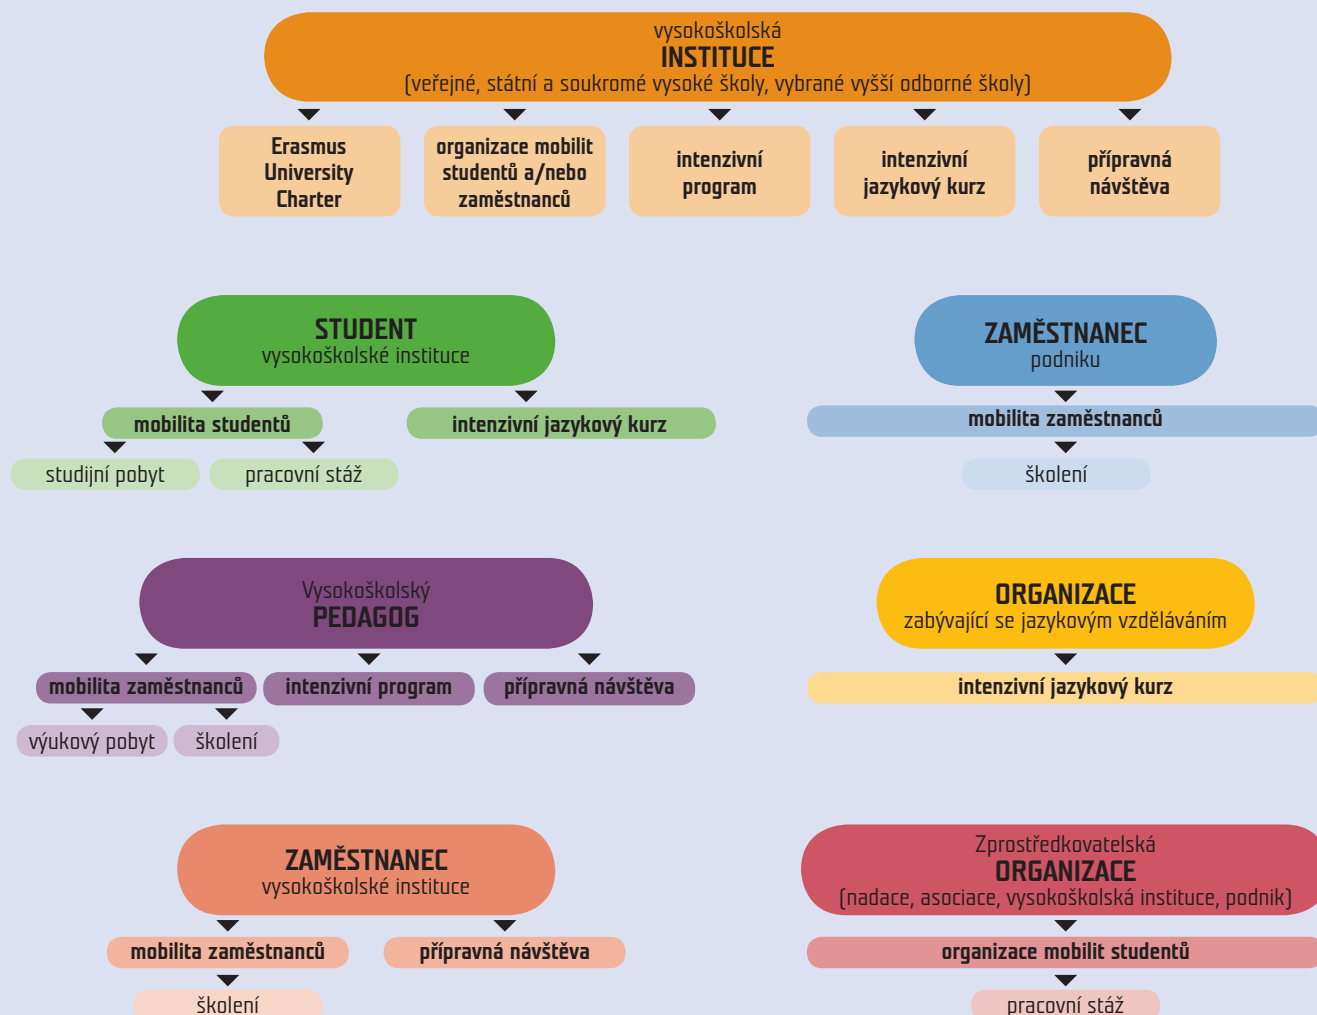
vysokoškolská
INSTITUCE
(veřejné, státní a soukromé vysoké školy, vybrané vyšší odborné školy)

Erasmus University Charter

organizace mobilit studentů a/nebo zaměstnanců

intenzivní program

intenzivní jazykový kurz

přípravná návštěva

STUDENT
vysokoškolské instituce

mobilita studentů

intenzivní jazykový kurz

studijní pobyt

pracovní stáž

ZAMĚSTNANEC
podniku

mobilita zaměstnanců

školení

Vysokoškolský
PEDAGOG

mobilita zaměstnanců

intenzivní program

přípravná návštěva

výukový pobyt

školení

ORGANIZACE
zabývající se jazykovým vzděláváním

intenzivní jazykový kurz

ZAMĚSTNANEC
vysokoškolské instituce

mobilita zaměstnanců

přípravná návštěva

školení

Zprostředkovatelská
ORGANIZACE
(nadace, asociace, vysokoškolská instituce, podnik)

organizace mobilit studentů

pracovní stáž